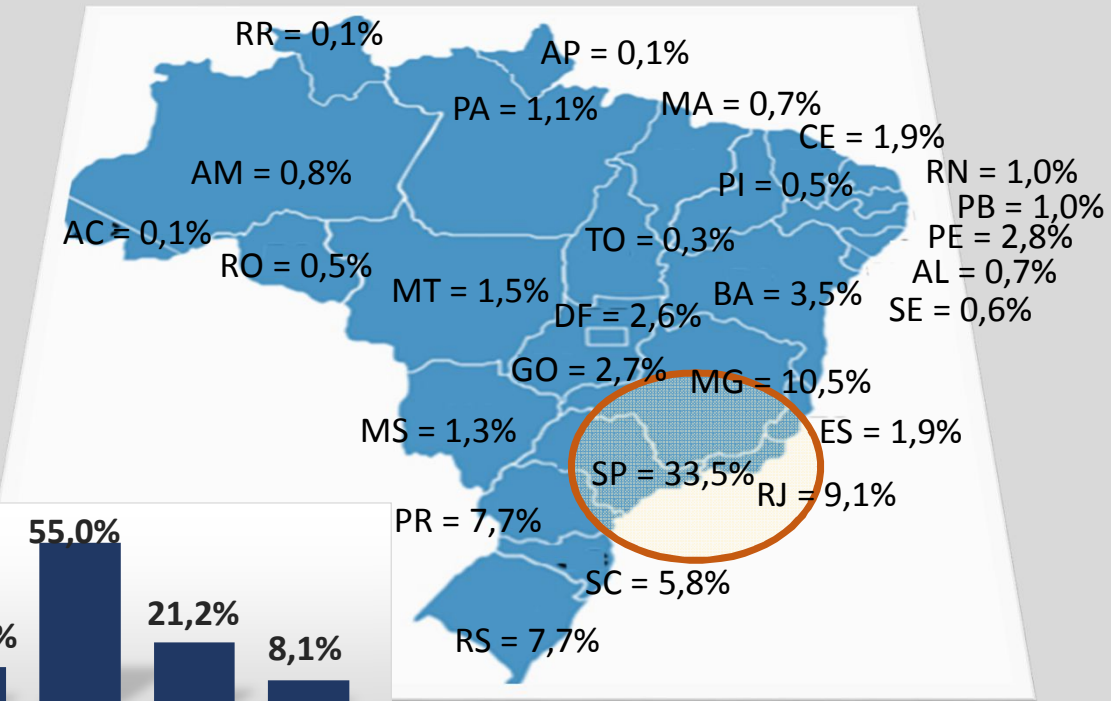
RR = 0,1%
AP = 0,1%
PA = 1,1%
MA = 0,7%
CE = 1,9%
AM = 0,8%
RN = 1,0%
PI = 0,5%
PB = 1,0%
AC = 0,1%
TO = 0,3%
PE = 2,8%
RO = 0,5%
AL = 0,7%
MT = 1,5%
BA = 3,5%
SE = 0,6%
DF = 2,6%
GO = 2,7%
MG = 10,5%
MS = 1,3%
ES = 1,9%
SP = 33,5%
RJ = 9,1%
PR = 7,7%
SC = 5,8%
RS = 7,7%
%
55,0%
21,2%
8,1%